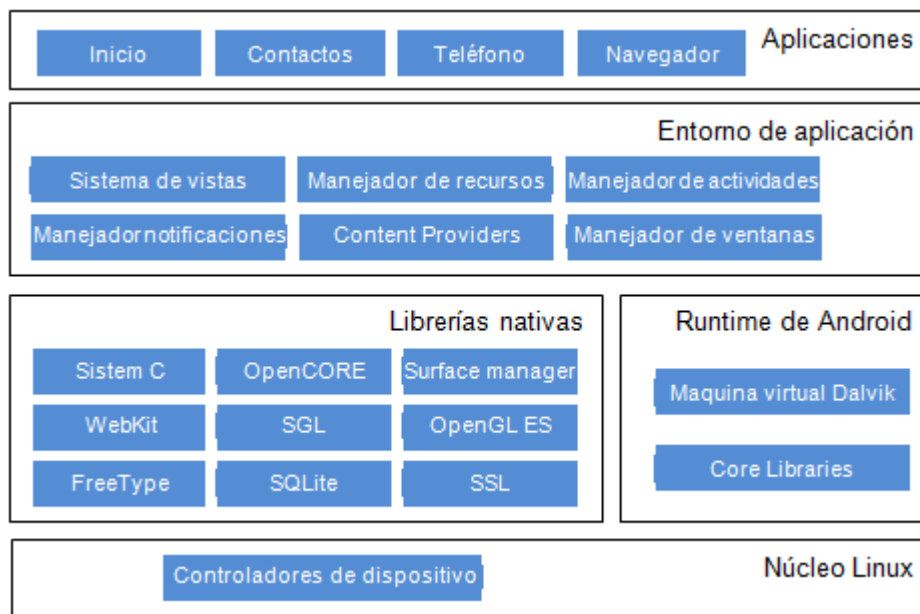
Aplicaciones

Inicio

Contactos

Teléfono

Navegador

Entorno de aplicación

Sistema de vistas

Manejador de recursos

Manejador de actividades

Manejadornotificaciones

Content Providers

Manejador de ventanas

Librerías nativas

Sistem C

OpenCORE

Surface manager

WebKit

SGL

OpenGL ES

FreeType

SQLite

SSL

Runtime de Android

Maquina virtual Dalvik

Core Libraries

Núcleo Linux

Controladores de dispositivo